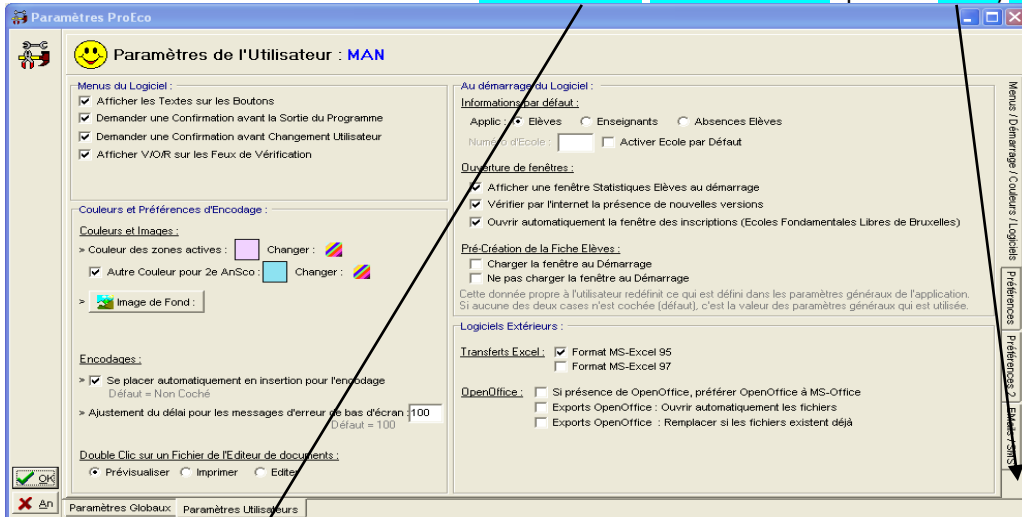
Paramètres ProEco

Paramètres de l'Utilisateur : MAN

Menus du Logiciel :
Afficher les Textes sur les Boutons
Demander une Confirmation avant la Sortie du Programme
Demander une Confirmation avant Changement Utilisateur
Afficher V/O/R sur les Feux de Vérification

Couleurs et Préférences d'Encodage :
Couleurs et Images :
> Couleur des zones actives : Changer :
Autre Couleur pour 2e AnSco : Changer :
> Image de Fond :

Encodages :
> Se placer automatiquement en insertion pour l'encodage
Défaut = Non Coché
> Ajustement du délai pour les messages d'erreur de bas d'écran 100
Défaut = 100

Double Clic sur un Fichier de l'Editeur de documents :
Prévisualiser Imprimer Editer

Au démarrage du Logiciel :
Informations par défaut :
Applic : Elèves Enseignants Absences Elèves
Numéro d'Ecole : Activer Ecole par Défaut
Ouverture de fenêtres :
Afficher une fenêtre Statistiques Elèves au démarrage
Vérifier par l'internet la présence de nouvelles versions
Ouvrir automatiquement la fenêtre des inscriptions (Ecoles Fondamentales Libres de Bruxelles)
Pré-Création de la Fiche Elèves :
Charger la fenêtre au Démarrage
Ne pas charger la fenêtre au Démarrage
Cette donnée propre à l'utilisateur redéfinit ce qui est défini dans les paramètres généraux de l'application. Si aucune des deux cases n'est cochée (défaut), c'est la valeur des paramètres généraux qui est utilisée.

Logiciels Extérieurs :
Transferts Excel : Format MS-Excel 95
Format MS-Excel 97
OpenOffice : Si présence de OpenOffice, préférer OpenOffice à MS-Office
Exports OpenOffice : Ouvrir automatiquement les fichiers
Exports OpenOffice : Remplacer si les fichiers existent déjà

Menus / Démarrage / Couleurs / Logiciels
Préférences
Préférences 2
EMail / SMS

OK
An
Paramètres Globaux
Paramètres Utilisateurs